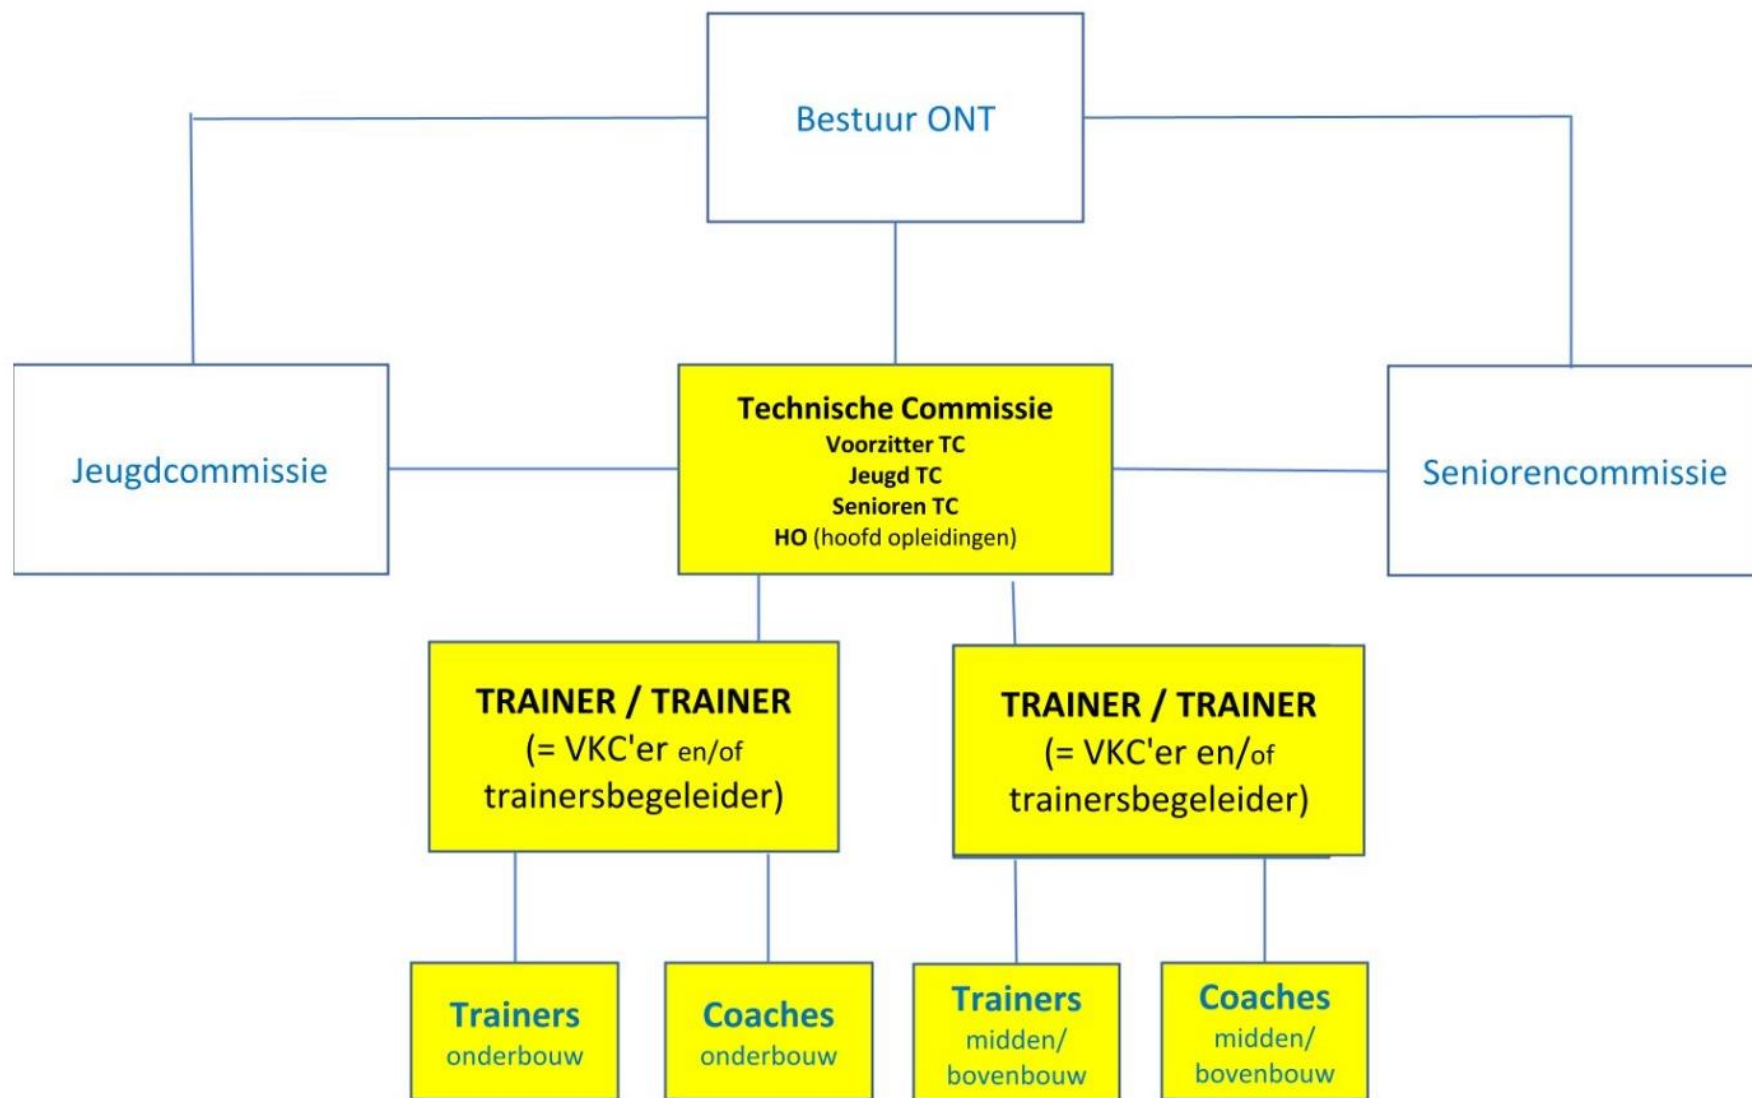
Bestuur ONT

Jeugdcommissie

Technische Commissie
Voorzitter TC
Jeugd TC
Senioren TC
HO (hoofd opleidingen)

Seniorencommissie

TRAINER / TRAINER
(= VKC'er en/of trainersbegeleider)

TRAINER / TRAINER
(= VKC'er en/of trainersbegeleider)

Trainers
onderbouw

Coaches
onderbouw

Trainers
midden/
bovenbouw

Coaches
midden/
bovenbouw